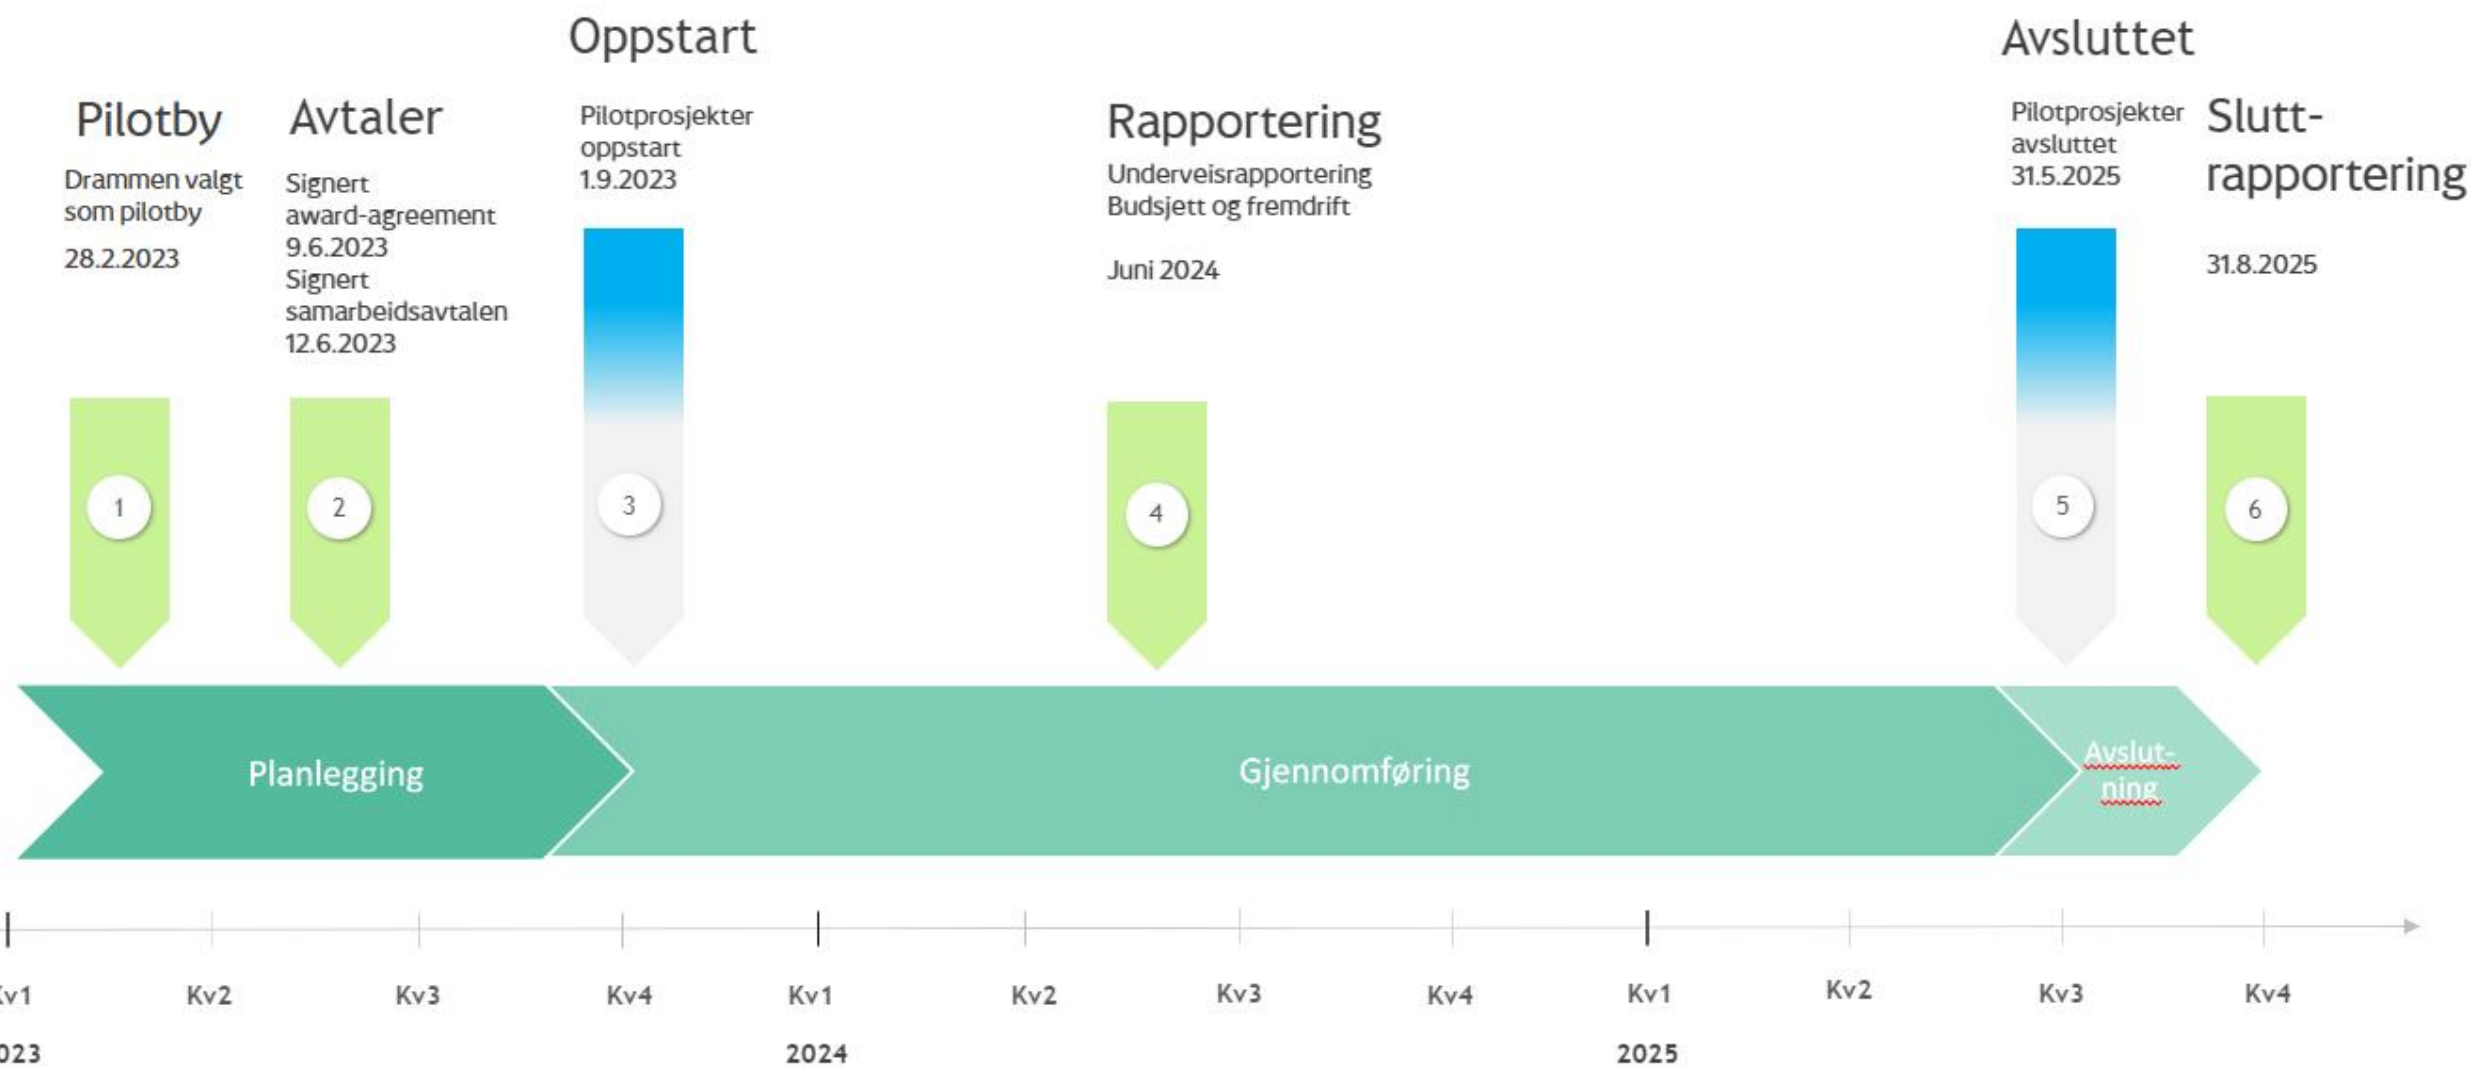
Oppstart

Avsluttet

Pilotby

Drammen valgt som pilotby

28.2.2023

Avtaler

Signert award-agreement 9.6.2023
Signert samarbeidsavtalen 12.6.2023

Pilotprosjekter oppstart 1.9.2023

Rapportering

Underveisrapportering
Budsjett og fremdrift

Juni 2024

Pilotprosjekter avsluttet 31.5.2025

Slutt-rapportering

31.8.2025

1

2

3

4

5

6

Planlegging

Gjennomføring

Avslut-ning

Kv1
023

Kv2

Kv3

Kv4

Kv1
2024

Kv2

Kv3

Kv4

Kv1
2025

Kv2

Kv3

Kv4